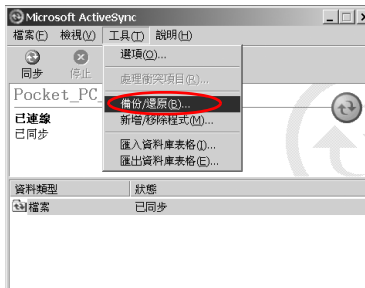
Microsoft ActiveSync
檔案(F) 檢視(V) 工具(T) 說明(H)
同步 停止
選項(O)...
處理衝突項目(R)...
備份/還原(B)...
新增/移除程式(M)...
匯入資料庫表格(I)...
匯出資料庫表格(E)...
Pocket_PC
已連線
已同步
資料類型 狀態
檔案 已同步